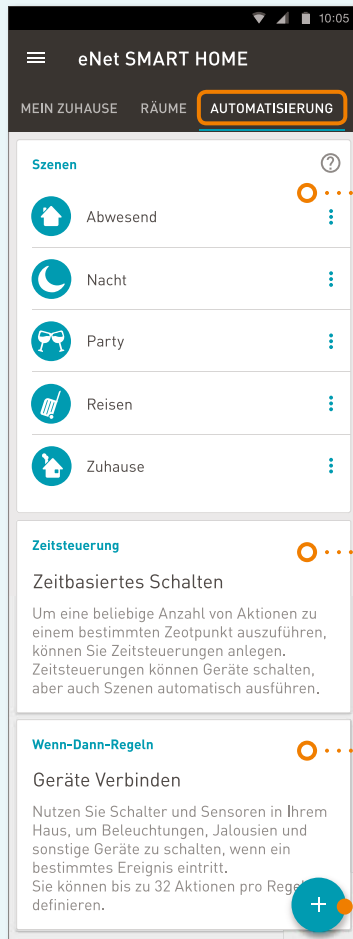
10:05

eNet SMART HOME

MEIN ZUHAUSE
RÄUME
AUTOMATISIERUNG

Szenen
?

Abwesend

Nacht

Party

Reisen

Zuhause

Zeitsteuerung

Zeitbasiertes Schalten

Um eine beliebige Anzahl von Aktionen zu einem bestimmten Zeotpunkt auszuführen, können Sie Zeitsteuerungen anlegen. Zeitsteuerungen können Geräte schalten, aber auch Szenen automatisch ausführen.

Wenn-Dann-Regeln

Geräte Verbinden

Nutzen Sie Schalter und Sensoren in Ihrem Haus, um Beleuchtungen, Jalousien und sonstige Geräte zu schalten, wenn ein bestimmtes Ereignis eintritt.
Sie können bis zu 32 Aktionen pro Regel definieren.

+